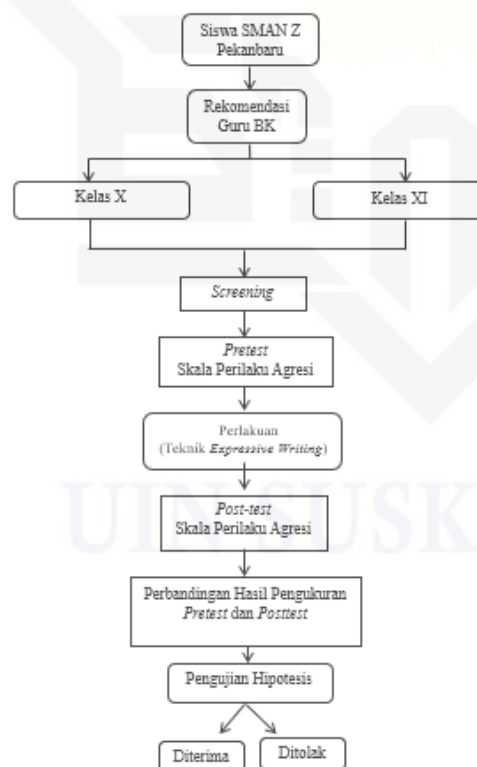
Siswa SMAN Z Pekanbaru

Rekomendasi Guru BK

Kelas X

Kelas XI

Screening

Pretest
Skala Perilaku Agresi

Perlakuan
(Teknik Expressive Writing)

Post-test
Skala Perilaku Agresi

Perbandingan Hasil Pengukuran
Pretest dan Posttest

Pengujian Hipotesis

Diterima

Ditolak

UIN SUSK